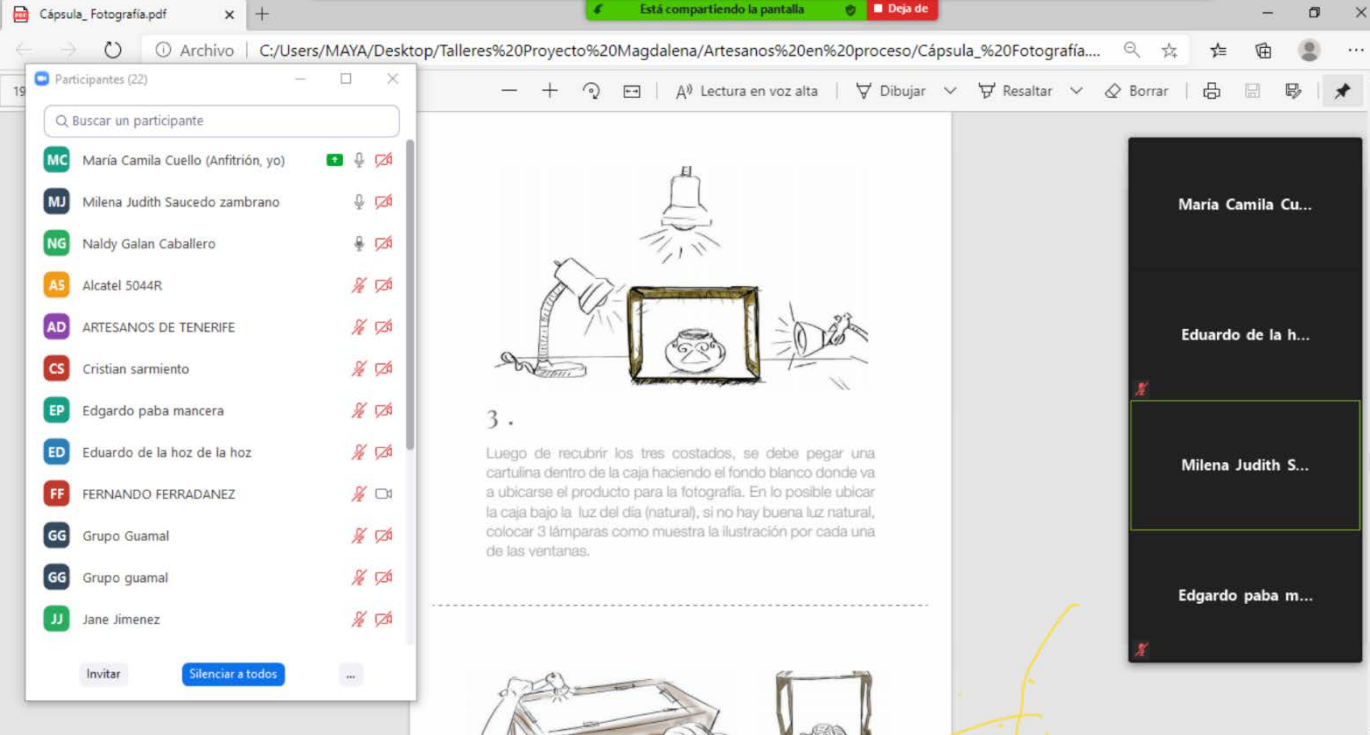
Cápsula_ Fotografía.pdf

Está compartiendo la pantalla

Deja de

Archivo

C:/Users/MAYA/Desktop/Talleres%20Proyecto%20Magdalena/Artesanos%20en%20proceso/Cápsula_%20Fotografía....

19

Lectura en voz alta

Dibujar

Resaltar

Borrar

Participantes (22)

Buscar un participante

MC María Camila Cuello (Anfitrión, yo)

MJ Milena Judith Saucedo zambrano

NG Naldy Galan Caballero

AS Alcatel 5044R

AD ARTESANOS DE TENERIFE

CS Cristian sarmiento

EP Edgardo paba mancera

ED Eduardo de la hoz de la hoz

FF FERNANDO FERRADANEZ

GG Grupo Guamal

GG Grupo guamal

JJ Jane Jimenez

Invitar

Silenciar a todos

...

3 .

Luego de recubrir los tres costados, se debe pegar una cartulina dentro de la caja haciendo el fondo blanco donde va a ubicarse el producto para la fotografía. En lo posible ubicar la caja bajo la luz del día (natural), si no hay buena luz natural, colocar 3 lámparas como muestra la ilustración por cada una de las ventanas.

María Camila Cu...

Eduardo de la h...

Milena Judith S...

Edgardo paba m...